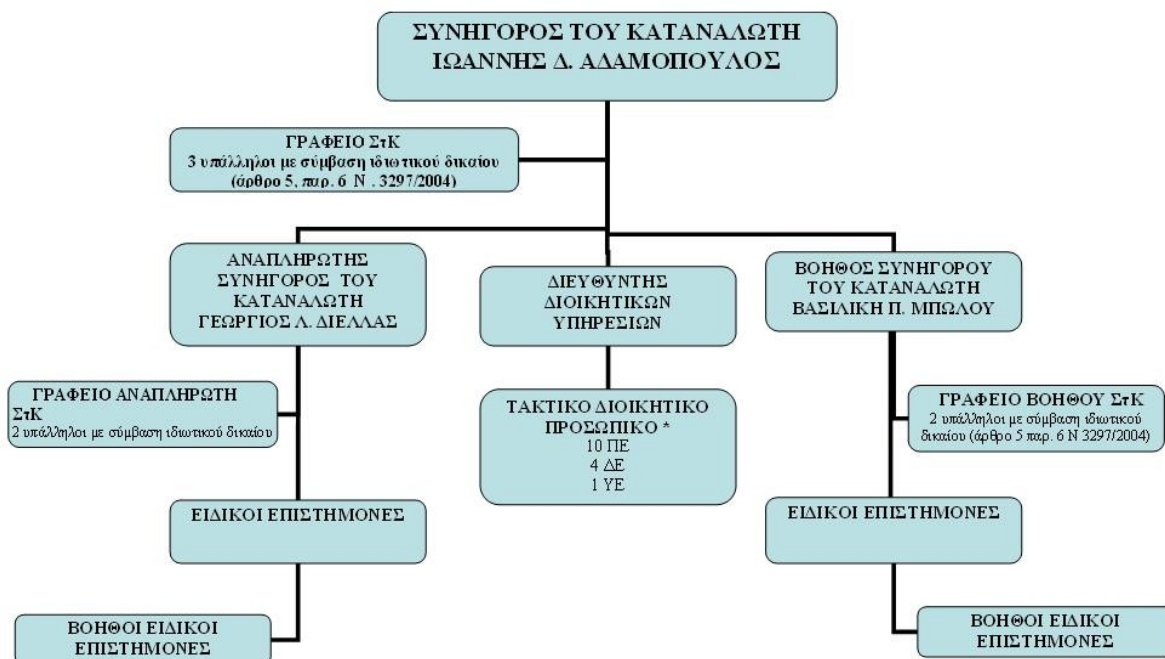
ΣΥΝΗΓΟΡΟΣ ΤΟΥ ΚΑΤΑΝΑΛΩΤΗ
ΙΩΑΝΝΗΣ Δ. ΑΔΑΜΟΠΟΥΛΟΣ

ΓΡΑΦΕΙΟ ΣτΚ
3 υπάλληλοι με σύμβαση ιδιωτικού δικαίου
(άρθρο 5, παρ. 6 Ν . 3297/2004)

ΑΝΑΠΛΗΡΩΤΗΣ
ΣΥΝΗΓΟΡΟΣ ΤΟΥ
ΚΑΤΑΝΑΛΩΤΗ
ΓΕΩΡΓΙΟΣ Λ. ΔΙΕΛΛΑΣ

ΓΡΑΦΕΙΟ ΑΝΑΠΛΗΡΩΤΗ
ΣτΚ
2 υπάλληλοι με σύμβαση ιδιωτικού δικαίου

ΕΙΔΙΚΟΙ ΕΠΙΣΤΗΜΟΝΕΣ

ΒΟΗΘΟΙ ΕΙΔΙΚΟΙ
ΕΠΙΣΤΗΜΟΝΕΣ

ΔΙΕΥΘΥΝΤΗΣ
ΔΙΟΙΚΗΤΙΚΩΝ
ΥΠΗΡΕΣΙΩΝ

ΤΑΚΤΙΚΟ ΔΙΟΙΚΗΤΙΚΟ
ΠΡΟΣΩΠΙΚΟ *
10 ΠΕ
4 ΔΕ
1 ΥΕ

ΒΟΗΘΟΣ ΣΥΝΗΓΟΡΟΥ
ΤΟΥ ΚΑΤΑΝΑΛΩΤΗ
ΒΑΣΙΛΙΚΗ Π. ΜΠΩΛΟΥ

ΓΡΑΦΕΙΟ ΒΟΗΘΟΥ ΣτΚ
2 υπάλληλοι με σύμβαση ιδιωτικού δικαίου (άρθρο 5 παρ. 6 Ν 3297/2004)

ΕΙΔΙΚΟΙ ΕΠΙΣΤΗΜΟΝΕΣ

ΒΟΗΘΟΙ ΕΙΔΙΚΟΙ
ΕΠΙΣΤΗΜΟΝΕΣ